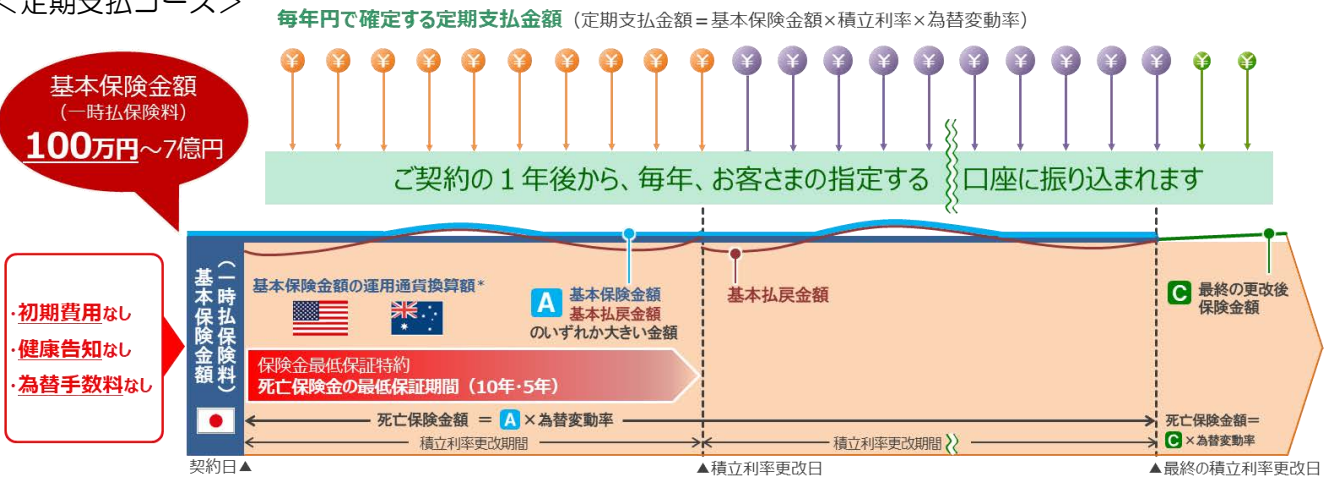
<定期支払コース>

毎年円で確定する定期支払金額（定期支払金額＝基本保険金額×積立利率×為替変動率）

¥ ¥ ¥ ¥ ¥ ¥ ¥ ¥ ¥ ¥ ¥ ¥ ¥ ¥ ¥ ¥ ¥ ¥ ¥ ¥ ¥

基本保険金額
（一時払保険料）
100万円～7億円

ご契約の１年後から、毎年、お客さまの指定する口座に振り込まれます

・初期費用なし
・健康告知なし
・為替手数料なし

基本保険金額（一時払保険料）

基本保険金額の運用通貨換算額＊

A 基本保険金額
基本払戻金額
のいずれか大きい金額

基本払戻金額

C 最終の更改後保険金額

保険金最低保証特約
死亡保険金の最低保証期間（10年・5年）

死亡保険金額 ＝ A × 為替変動率

死亡保険金額＝
C × 為替変動率

積立利率更改期間

積立利率更改期間

契約日▲

▲積立利率更改日

▲最終の積立利率更改日